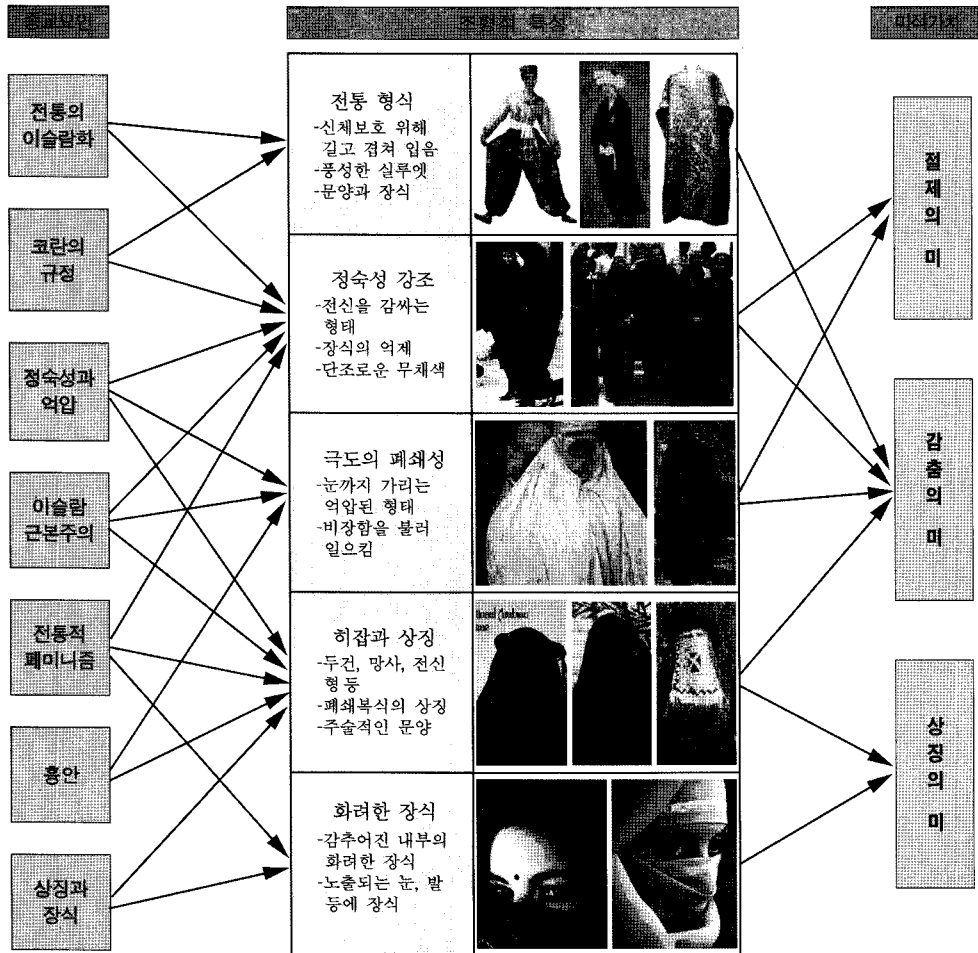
종교요인

전통의 이슬람화

코란의 규정

정숙성과 억압

이슬람 근본주의

전통적 페미니즘

흉안

상징과 장식

조형적 특성

전통 형식
-신체보호 위해 길고 겹쳐 입음
-풍성한 실루엣
-문양과 장식

정숙성 강조
-전신을 감싸는 형태
-장식의 억제
-단조로운 무채색

극도의 폐쇄성
-눈까지 가리는 억압된 형태
-비장함을 불러 일으킴

히잡과 상징
-두건, 망사, 전신 형등
-폐쇄복식의 상징
-주술적인 문양

화려한 장식
-감추어진 내부의 화려한 장식
-노출되는 눈, 발 등에 장식

미적가치

절제의 미

감춤의 미

상징의 미